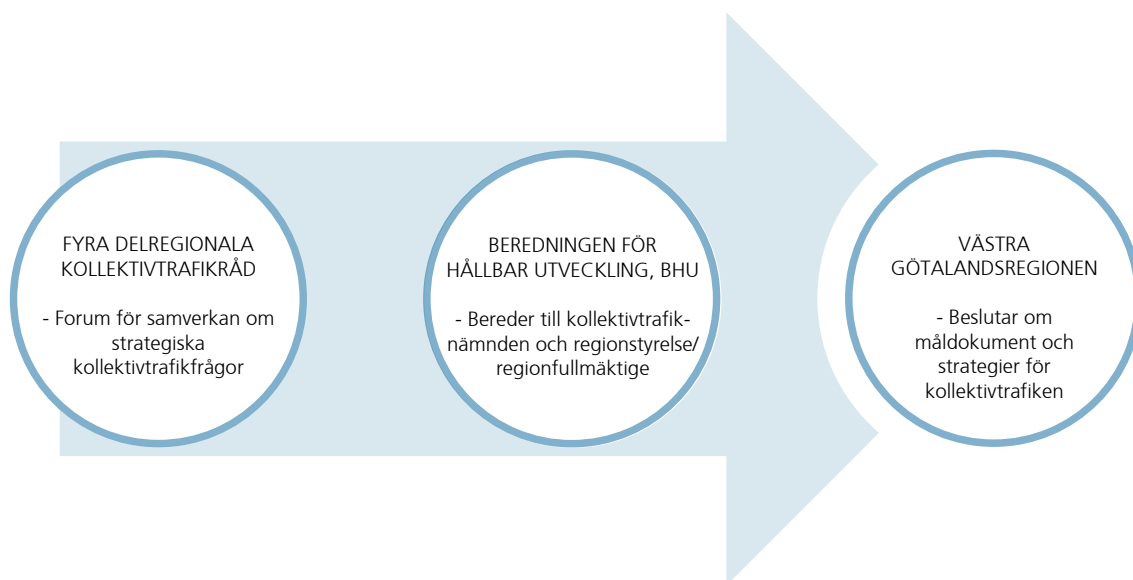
FYRA DELREGIONALA KOLLEKTIVTRAFIKRÅD

- Forum för samverkan om strategiska kollektivtrafikfrågor

BEREDNINGEN FÖR HÅLLBAR UTVECKLING, BHU

- Bereder till kollektivtrafiknämnden och regionstyrelse/ regionfullmäktige

VÄSTRA GÖTALANDSREGIONEN

- Beslutar om måldokument och strategier för kollektivtrafiken